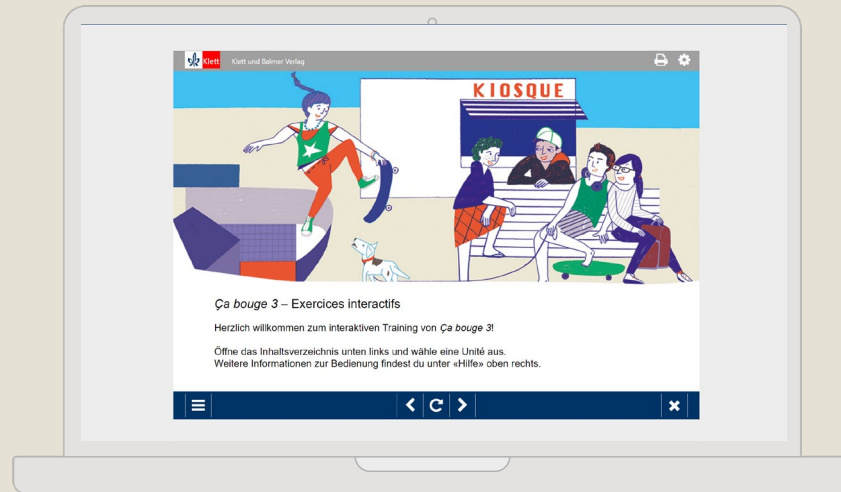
Klett Klett und Balmer Verlag

KIOSQUE

Ça bouge 3 – Exercices interactifs

Herzlich willkommen zum interaktiven Training von Ça bouge 3!

Öffne das Inhaltsverzeichnis unten links und wähle eine Unité aus.
Weitere Informationen zur Bedienung findest du unter «Hilfe» oben rechts.